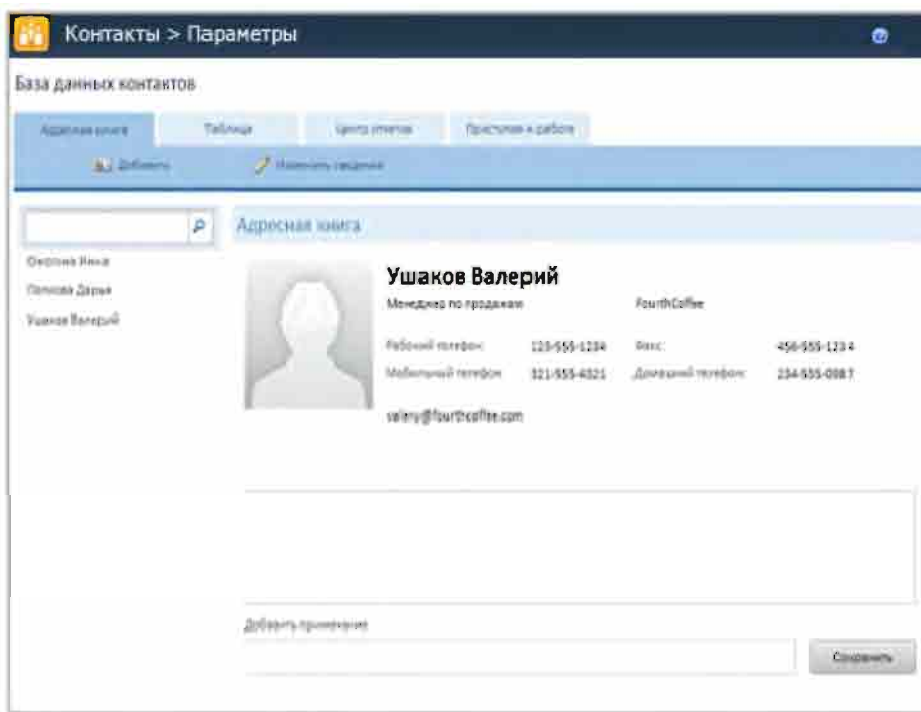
Контакты > Параметры

База данных контактов

Адресная книга | Таблица | Центр отчетов | Приступая к работе

Добавить | Изменить сведения

Орлова Нина
Попова Дарья
Ушаков Валерий

Адресная книга

Ушаков Валерий

Менеджер по продажам | FourthCoffee

Рабочий телефон: 123-555-1234 | Факс: 456-555-1234
Мобильный телефон: 321-555-4321 | Домашний телефон: 234-555-0987

valery@fourthcoffee.com

Добавить примечание

Сохранить